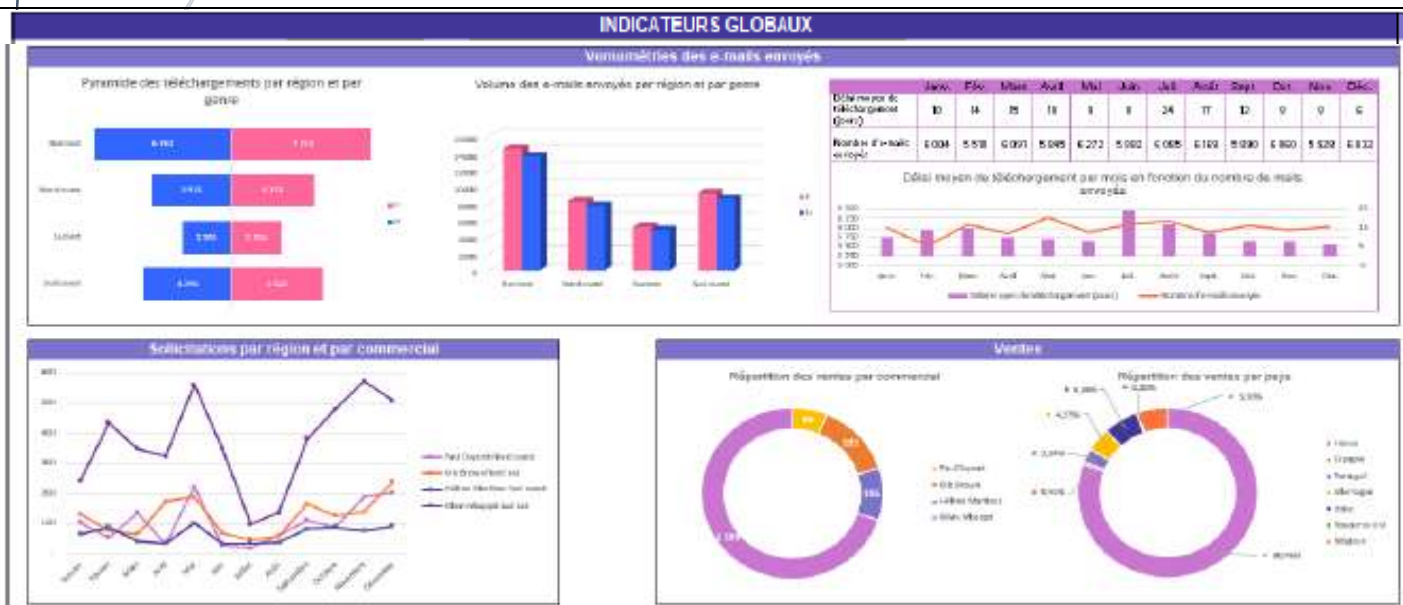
INDICATEURS GLOBAUX

Volumétries des e-mails envoyés

Pyramide des téléchargements par région et par genre

Volume des e-mails envoyés par région et par genre

| | Janv. | Fév. | Mars | Avril | Mai | Juin | Juil. | Août | Sept. | Oct. | Nov. | Déc. |
|---|---|---|---|---|---|---|---|---|---|---|---|---|
| Délai moyen de téléchargement (jours) | 10 | 14 | 15 | 11 | 9 | 9 | 24 | 17 | 12 | 9 | 9 | 6 |
| Nombre d'e-mails envoyés | 6 004 | 5 518 | 6 091 | 5 985 | 6 273 | 5 992 | 6 065 | 6 103 | 5 990 | 5 850 | 5 528 | 6 032 |

Délai moyen de téléchargement par mois en fonction du nombre de mails envoyés

Janv. Fév. Mars Avril Mai Juin Juil. Août Sept. Oct. Nov. Déc.

Délai moyen de téléchargement (jours) Nombre d'e-mails envoyés

Sollicitations par région et par commercial

Ventes

Répartition des ventes par commercial

Répartition des ventes par pays

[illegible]